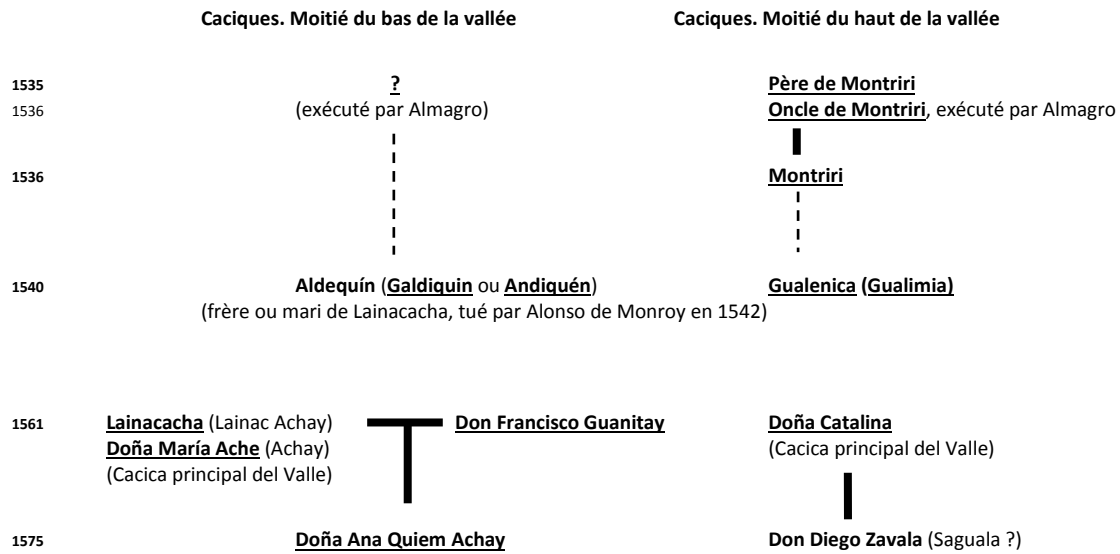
Caciques. Moitié du bas de la vallée

Caciques. Moitié du haut de la vallée

1535 ?
Père de Montriri

1536 (exécuté par Almagro)
Oncle de Montriri, exécuté par Almagro

1536
Montriri

1540 Aldequín (Galdiquin ou Andiquén)
(frère ou mari de Lainacacha, tué par Alonso de Monroy en 1542)
Gualenica (Gualimia)

1561 Lainacacha (Lainac Achay)
Doña María Ache (Achay)
(Cacica principal del Valle)
Don Francisco Guanitay
Doña Catalina
(Cacica principal del Valle)

1575 Doña Ana Quiem Achay
Don Diego Zavala (Saguala ?)